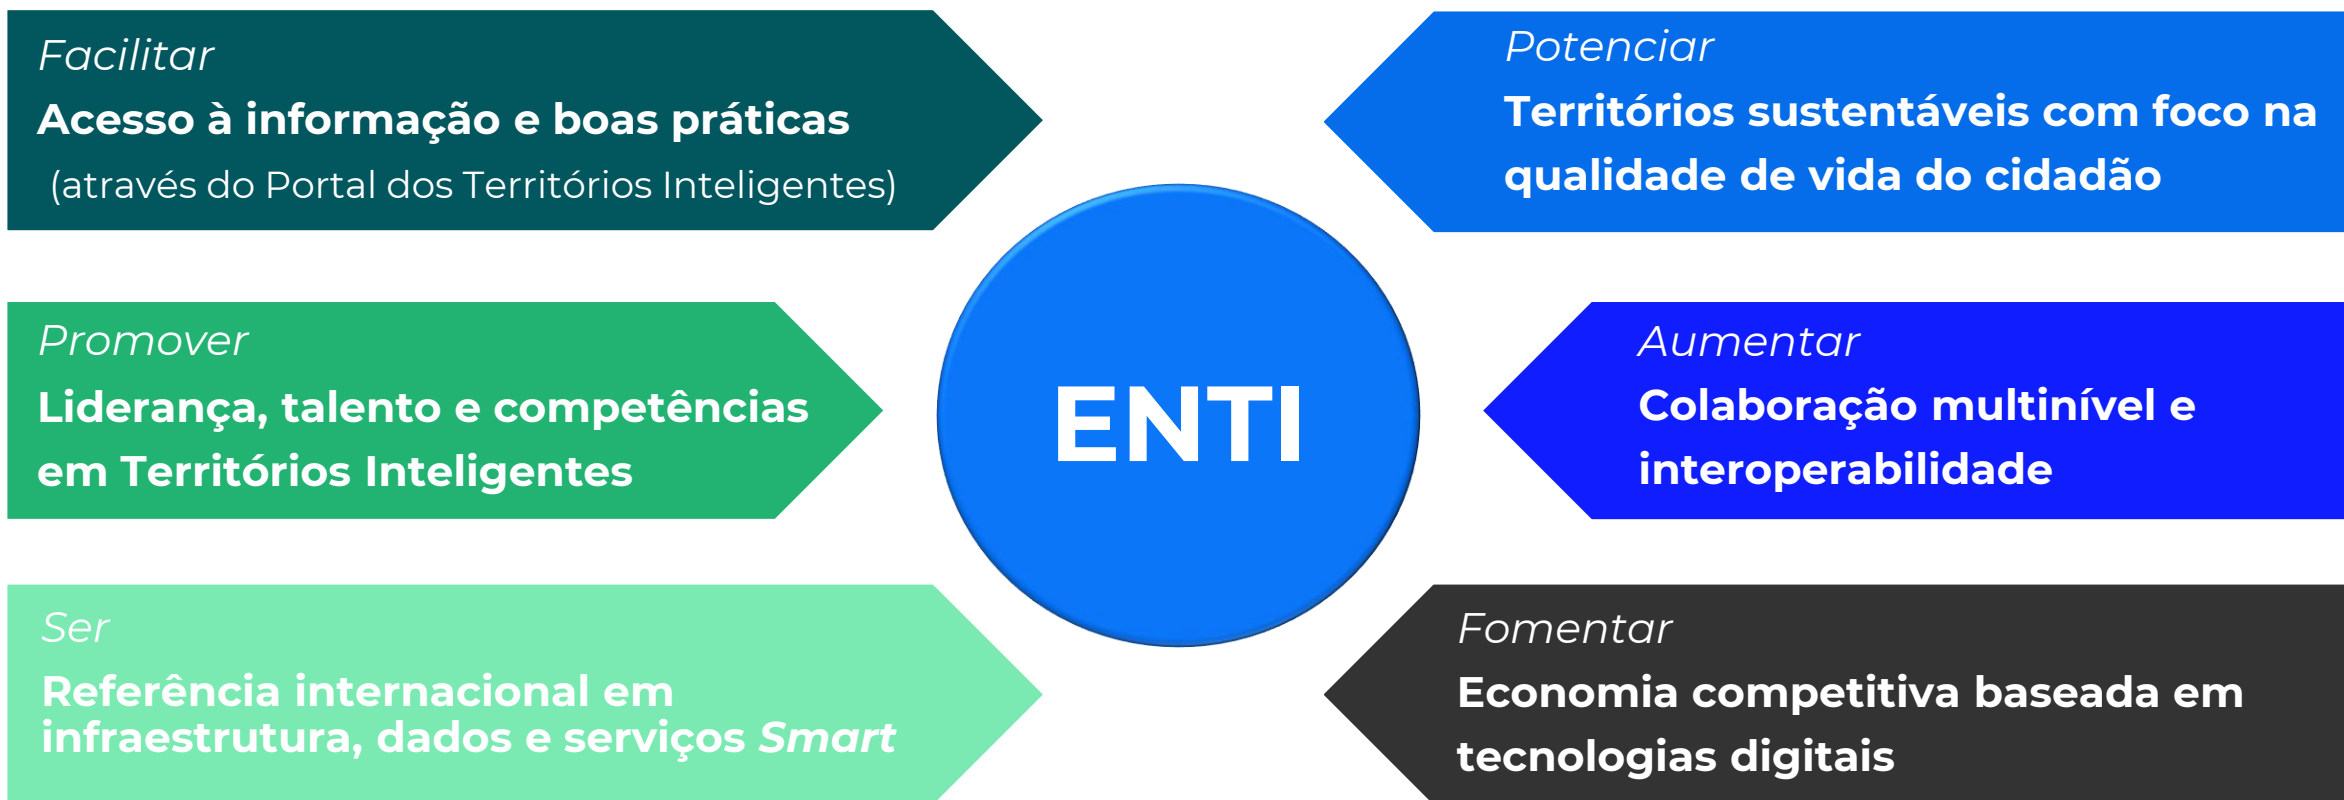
Facilitar
Acesso à informação e boas práticas
(através do Portal dos Territórios Inteligentes)

Potenciar
Territórios sustentáveis com foco na qualidade de vida do cidadão

Promover
Liderança, talento e competências em Territórios Inteligentes

ENTI

Aumentar
Colaboração multinível e interoperabilidade

Ser
Referência internacional em infraestrutura, dados e serviços Smart

Fomentar
Economia competitiva baseada em tecnologias digitais